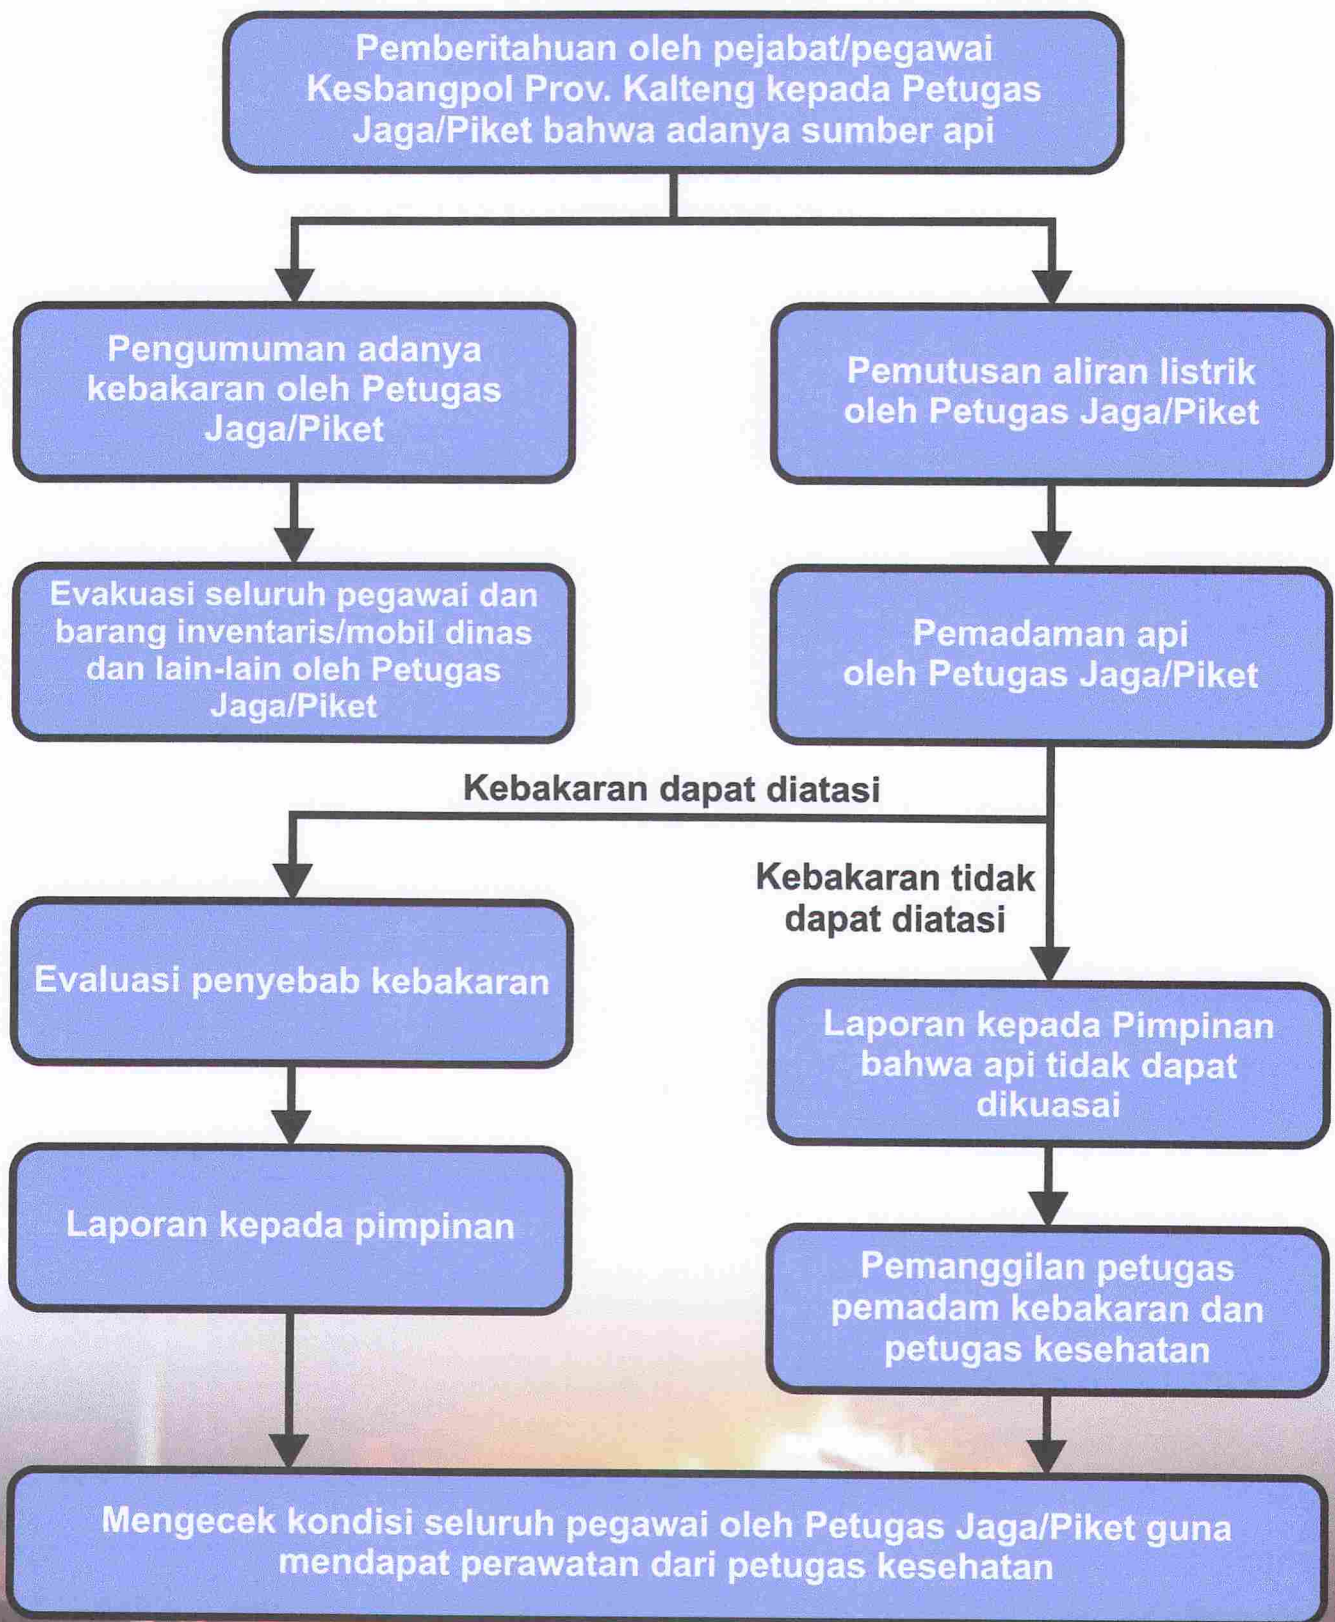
Pemberitahuan oleh pejabat/pegawai Kesbangpol Prov. Kalteng kepada Petugas Jaga/Piket bahwa adanya sumber api

Pengumuman adanya kebakaran oleh Petugas Jaga/Piket

Pemutusan aliran listrik oleh Petugas Jaga/Piket

Evakuasi seluruh pegawai dan barang inventaris/mobil dinas dan lain-lain oleh Petugas Jaga/Piket

Pemadaman api oleh Petugas Jaga/Piket

Kebakaran dapat diatasi

Kebakaran tidak dapat diatasi

Evaluasi penyebab kebakaran

Laporan kepada Pimpinan bahwa api tidak dapat dikuasai

Laporan kepada pimpinan

Pemanggilan petugas pemadam kebakaran dan petugas kesehatan

Mengecek kondisi seluruh pegawai oleh Petugas Jaga/Piket guna mendapat perawatan dari petugas kesehatan